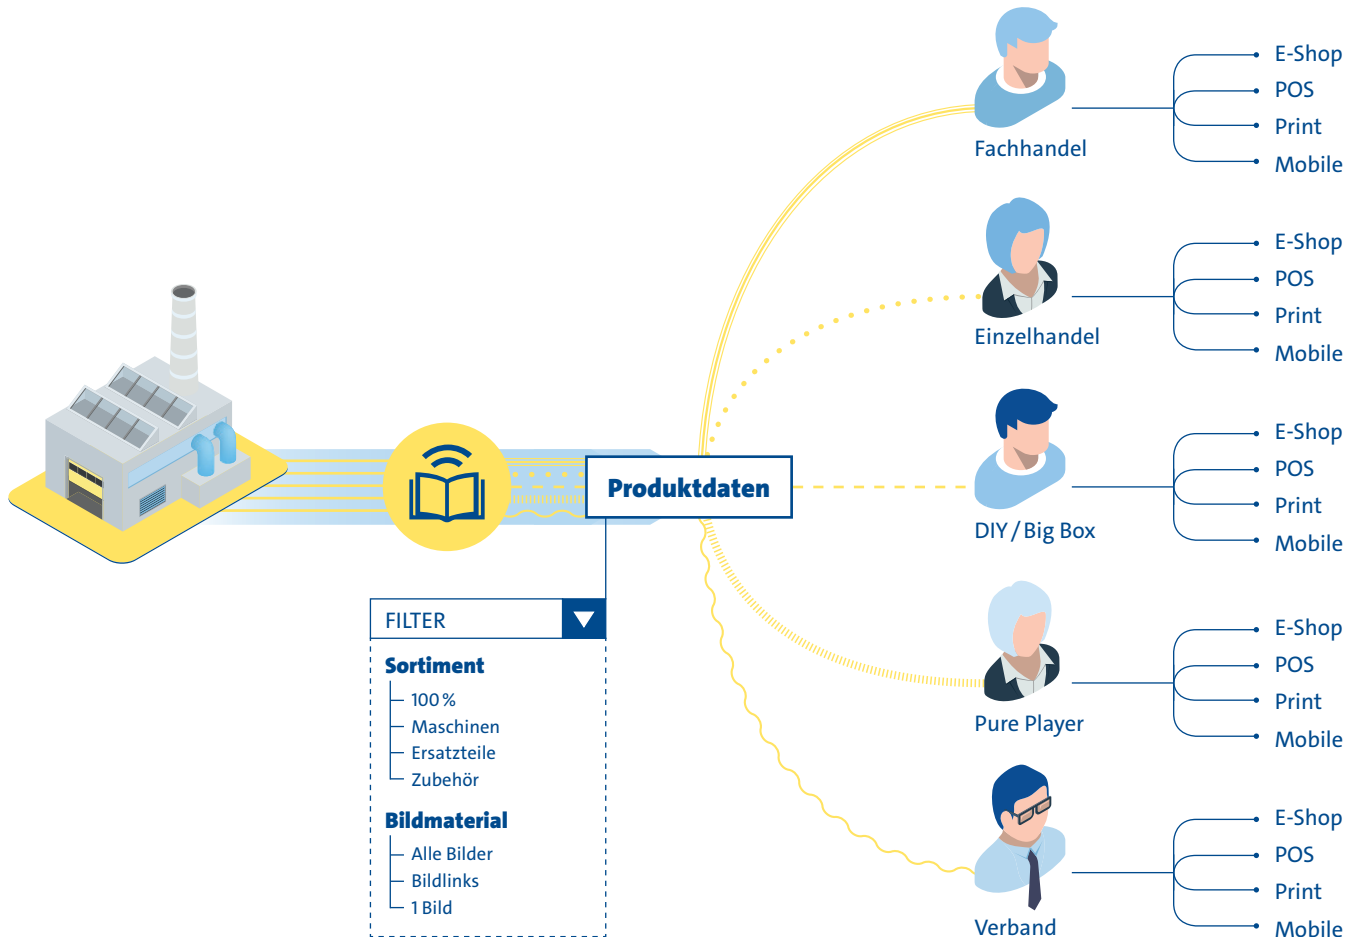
Fachhandel
E-Shop
POS
Print
Mobile

Einzelhandel
E-Shop
POS
Print
Mobile

Produktdaten

DIY / Big Box
E-Shop
POS
Print
Mobile

FILTER

Sortiment
100 %
Maschinen
Ersatzteile
Zubehör

Bildmaterial
Alle Bilder
Bildlinks
1 Bild

Pure Player
E-Shop
POS
Print
Mobile

Verband
E-Shop
POS
Print
Mobile